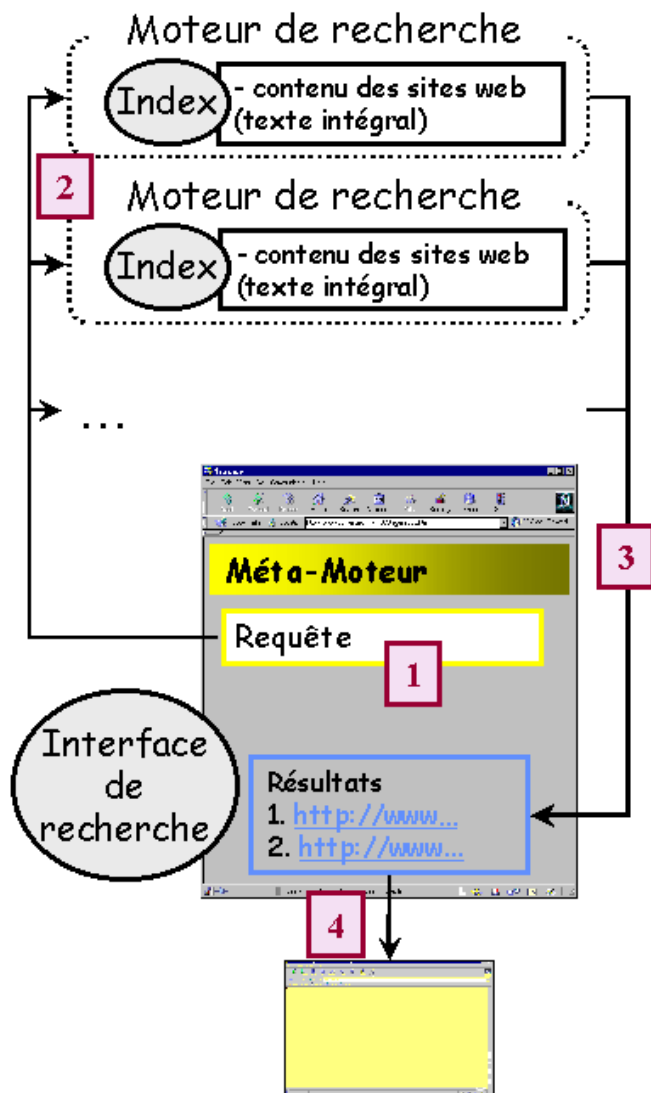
Moteur de recherche

Index

- contenu des sites web (texte intégral)

2

Moteur de recherche

Index

- contenu des sites web (texte intégral)

...

Méta-Moteur

Requête

1

3

Interface de recherche

Résultats
1. http://www...
2. http://www...

4